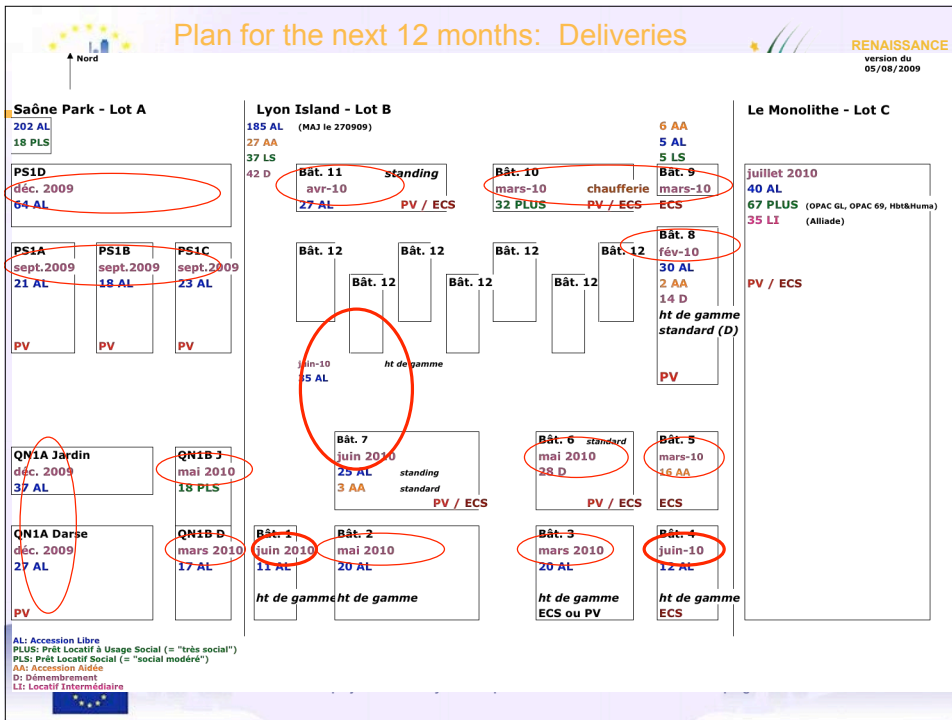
Plan for the next 12 months: Deliveries

Nord

RENAISSANCE
version du 05/08/2009

Saône Park - Lot A
202 AL
18 PLS

PS1D
déc. 2009
64 AL

PS1A
sept.2009
21 AL
PV

PS1B
sept.2009
18 AL
PV

PS1C
sept.2009
23 AL
PV

QN1A Jardin
déc. 2009
37 AL

QN1B J
mai 2010
18 PLS

QN1A Darse
déc. 2009
27 AL
PV

QN1B D
mars 2010
17 AL

Lyon Island - Lot B
185 AL (MAJ le 270909)
27 AA
37 LS
42 D

6 AA
5 AL
5 LS

Bât. 11 standing
avr-10
27 AL
PV / ECS

Bât. 10
mars-10 chaufferie
32 PLUS PV / ECS

Bât. 9
mars-10
ECS

Bât. 8
fév-10
30 AL
2 AA
14 D
ht de gamme standard (D)
PV

Bât. 12
Bât. 12
Bât. 12
Bât. 12
Bât. 12
Bât. 12
Bât. 12

juin-10 ht de gamme
35 AL

Bât. 7
juin 2010
25 AL standing
3 AA standard
PV / ECS

Bât. 6 standard
mai 2010
28 D
PV / ECS

Bât. 5
mars-10
16 AA
ECS

Bât. 1
juin 2010
11 AL
ht de gamme

Bât. 2
mai 2010
20 AL
ht de gamme

Bât. 3
mars 2010
20 AL
ht de gamme
ECS ou PV

Bât. 4
juin-10
12 AL
ht de gamme
ECS

Le Monolithe - Lot C
juillet 2010
40 AL
67 PLUS (OPAC GL, OPAC 69, Hbt&Huma)
35 LI (Alliade)
PV / ECS

AL: Accession Libre
PLUS: Prêt Locatif à Usage Social (= "très social")
PLS: Prêt Locatif Social (= "social modéré")
AA: Accession Aidée
D: Démembrement
LI: Locatif Intermédiaire